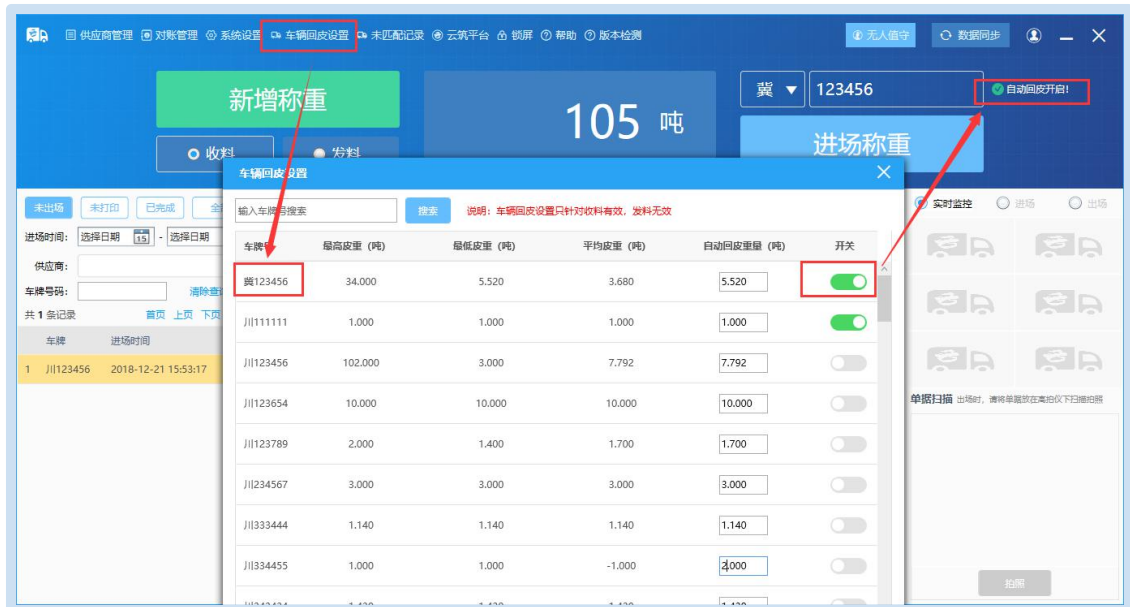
供应商管理 对账管理 系统设置 车辆回皮设置 未匹配记录 云筑平台 锁屏 帮助 版本检测

无人值守 数据同步

新增称重

105 吨

冀 123456 自动回皮开启!

收料 发料

进场称重

未出场 未打印 已完成 全

进场时间: 选择日期 - 选择日期

供应商:

车牌号码: 清除查

共 1 条记录 首页 上页 下页

| 车牌 | 进场时间 |
|---|---|
| 1 川123456 | 2018-12-21 15:53:17 |

车辆回皮设置

输入车牌号搜索 搜索 说明：车辆回皮设置只针对收料有效，发料无效

| 车牌号 | 最高皮重（吨） | 最低皮重（吨） | 平均皮重（吨） | 自动回皮重量（吨） | 开关 |
|---|---|---|---|---|---|
| 冀123456 | 34.000 | 5.520 | 3.680 | 5.520 | |
| 川111111 | 1.000 | 1.000 | 1.000 | 1.000 | |
| 川123456 | 102.000 | 3.000 | 7.792 | 7.792 | |
| 川123654 | 10.000 | 10.000 | 10.000 | 10.000 | |
| 川123789 | 2.000 | 1.400 | 1.700 | 1.700 | |
| 川234567 | 3.000 | 3.000 | 3.000 | 3.000 | |
| 川333444 | 1.140 | 1.140 | 1.140 | 1.140 | |
| 川334455 | 1.000 | 1.000 | -1.000 | 2.000 | |
| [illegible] | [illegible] | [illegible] | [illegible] | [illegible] | |

实时监控 进场 出场

单据扫描 出场时，请将单据放在高拍仪下扫描拍照

拍照